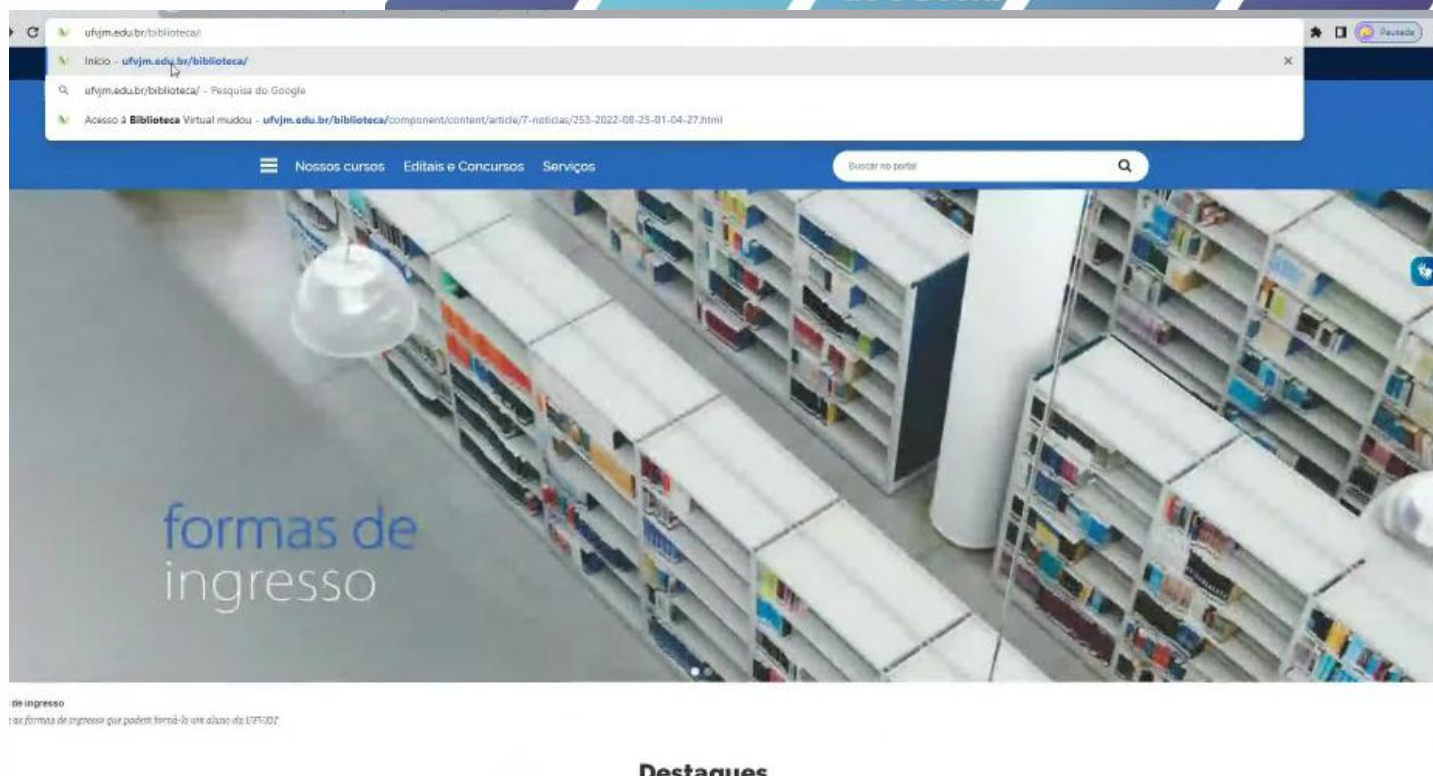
ufvjm.edu.br/biblioteca/

Pausada

Início - ufvjm.edu.br/biblioteca/

ufvjm.edu.br/biblioteca/ - Pesquisa do Google

Acesso à Biblioteca Virtual mudou - ufvjm.edu.br/biblioteca/component/content/article/7-noticias/253-2022-08-25-01-04-27.html

Nossos cursos Editais e Concursos Serviços

Buscar no portal

formas de ingresso

de ingresso

as formas de ingresso que podem torná-lo um aluno da UFVJM

Destaques